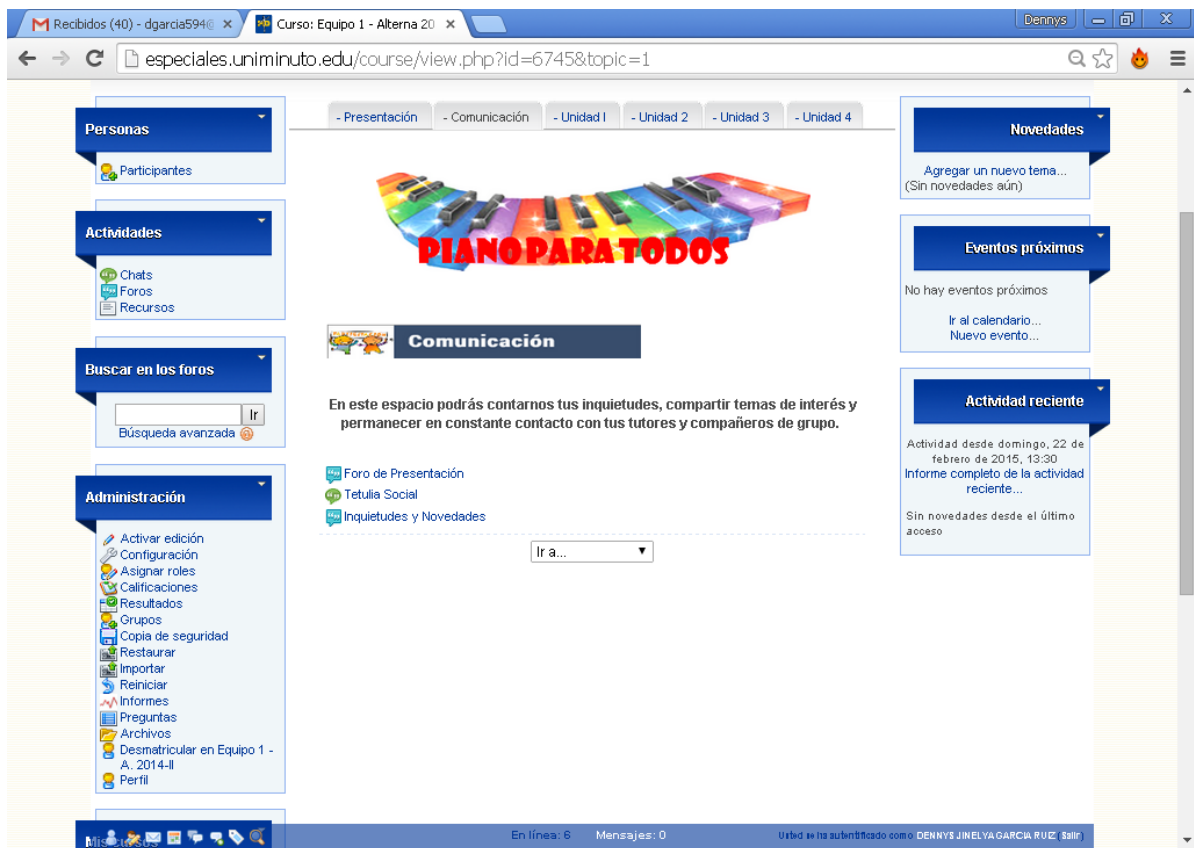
Recibidos (40) - dgarcia594@ ×
Curso: Equipo 1 - Alterna 20 ×
Dennys
especiales.uniminuto.edu/course/view.php?id=6745&topic=1

Personas
Participantes

Actividades
Chats
Foros
Recursos

Buscar en los foros
Ir
Búsqueda avanzada

Administración
Activar edición
Configuración
Asignar roles
Calificaciones
Resultados
Grupos
Copia de seguridad
Restaurar
Importar
Reiniciar
Informes
Preguntas
Archivos
Desmatricular en Equipo 1 - A. 2014-II
Perfil

Mis cursos

- Presentación | - Comunicación | - Unidad I | - Unidad 2 | - Unidad 3 | - Unidad 4

PIANO PARA TODOS

Comunicación

En este espacio podrás contarnos tus inquietudes, compartir temas de interés y permanecer en constante contacto con tus tutores y compañeros de grupo.

Foro de Presentación
Tetulia Social
Inquietudes y Novedades

Ir a...

Novedades
Agregar un nuevo tema...
(Sin novedades aún)

Eventos próximos
No hay eventos próximos
Ir al calendario...
Nuevo evento...

Actividad reciente
Actividad desde domingo, 22 de febrero de 2015, 13:30
Informe completo de la actividad reciente...
Sin novedades desde el último acceso

En línea: 6    Mensajes: 0
Usted se ha autentificado como DENNYS JINELYA GARCIA RUIZ (Salir)